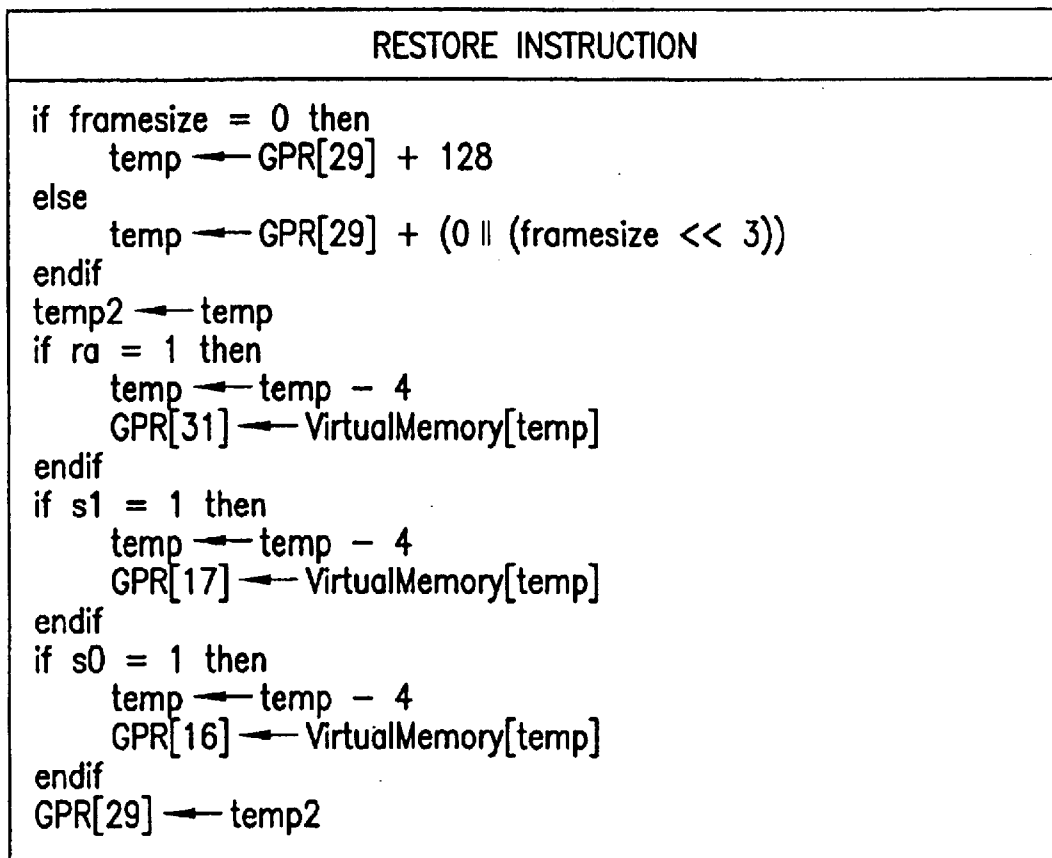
RESTORE INSTRUCTION

if framesize = 0 then
temp ← GPR[29] + 128
else
temp ← GPR[29] + (0 ‖ (framesize << 3))
endif
temp2 ← temp
if ra = 1 then
temp ← temp − 4
GPR[31] ← VirtualMemory[temp]
endif
if s1 = 1 then
temp ← temp − 4
GPR[17] ← VirtualMemory[temp]
endif
if s0 = 1 then
temp ← temp − 4
GPR[16] ← VirtualMemory[temp]
endif
GPR[29] ← temp2